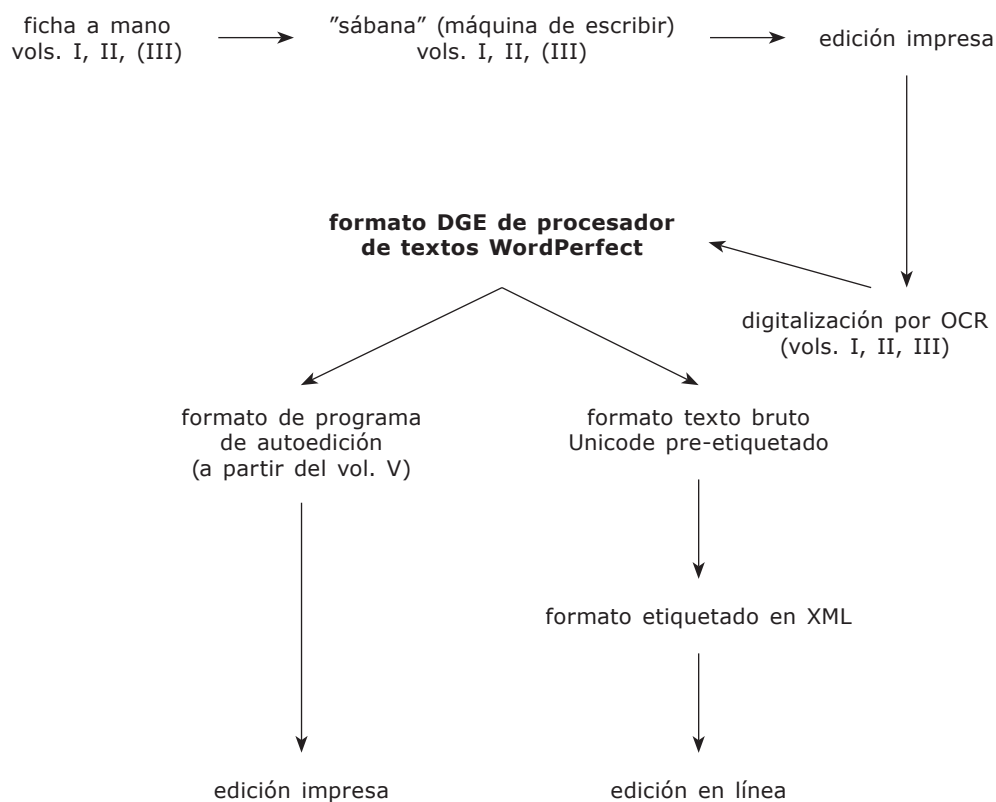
ficha a mano
vols. I, II, (III)

"sábana" (máquina de escribir)
vols. I, II, (III)

edición impresa

**formato DGE de procesador de textos WordPerfect**

digitalización por OCR
(vols. I, II, III)

formato de programa de autoedición
(a partir del vol. V)

formato texto bruto Unicode pre-etiquetado

formato etiquetado en XML

edición impresa

edición en línea